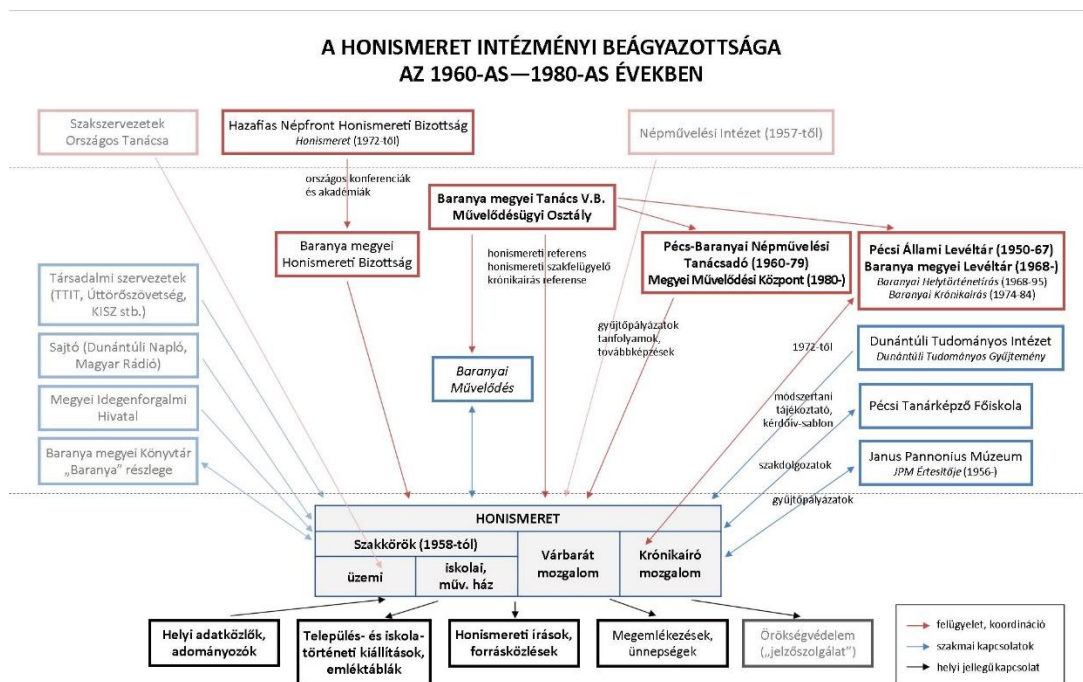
A HONISMERET INTÉZMÉNYI BEÁGYAZOTTSÁGA
AZ 1960-AS—1980-AS ÉVEKBEN

Szakszervezetek Országos Tanácsa

Hazafias Népfront Honismereti Bizottság
Honismeret (1972-től)

Népművelési Intézet (1957-től)

országos konferenciák és akadémiák

Baranya megyei Tanács V.B. Művelődésügyi Osztály

Baranya megyei Honismereti Bizottság

honismereti referens
honismereti szakfelügyelő
krónikaírás referense

Pécs-Baranyai Népművelési Tanácsadó (1960-79)
Megyei Művelődési Központ (1980-)

Pécsi Állami Levéltár (1950-67)
Baranya megyei Levéltár (1968-)
Baranyai Helytörténetírás (1968-95)
Baranyai Krónikaírás (1974-84)

Társadalmi szervezetek (TTIT, Úttörőszövetség, KISZ stb.)

Sajtó (Dunántúli Napló, Magyar Rádió)

Megyei Idegenforgalmi Hivatal

Baranya megyei Könyvtár „Baranya" részlege

Baranyai Művelődés

gyűjtőpályázatok
tanfolyamok, továbbképzések

1972-től

Dunántúli Tudományos Intézet
Dunántúli Tudományos Gyűjtemény

módszertani tájékoztató, kérdőív-sablon

Pécsi Tanárképző Főiskola

szakdolgozatok

Janus Pannonius Múzeum
JPM Értesítője (1956-)

gyűjtőpályázatok

HONISMERET

Szakkörök (1958-tól)

üzemi

iskolai, műv. ház

Várbarát mozgalom

Krónikaíró mozgalom

Helyi adatközlők, adományozók

Település- és iskolatörténeti kiállítások, emléktáblák

Honismereti írások, forrásközlések

Megemlékezések, ünnepségek

Örökségvédelem („jelzőszolgálat")

felügyelet, koordináció
szakmai kapcsolatok
helyi jellegű kapcsolat